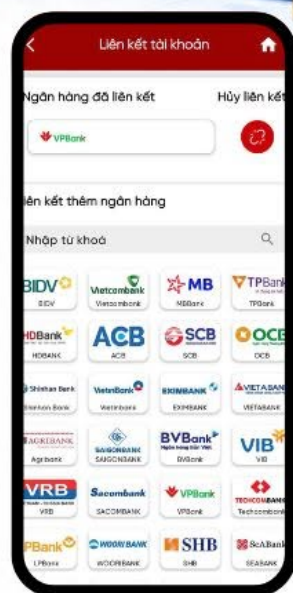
Liên kết tài khoản

Ngân hàng đã liên kết

Hủy liên kết

VPBank

iên kết thêm ngân hàng

Nhập từ khoá

| | | | |
|---|---|---|---|
| BIDV BIDV | Vietcombank Vietcombank | MB MBBank | TPBank TPBank |
| HDBank HDBANK | ACB ACB | SCB SCB | OCB OCB |
| Shinhan Bank Shinhan Bank | VietinBank Vietinbank | EXIMBANK EXIMBANK | VIETABANK VIETABANK |
| AGRIBANK Agribank | SAIGONBANK SAIGONBANK | BVBank BVBank | VIB VIB |
| VRB VRB | Sacombank SACOMBANK | VPBank VPBank | TECHCOMBANK Techcombank |
| LPBank LPBank | WOORIBANK WOORIBANK | SHB SHB | SeABank SEABANK |